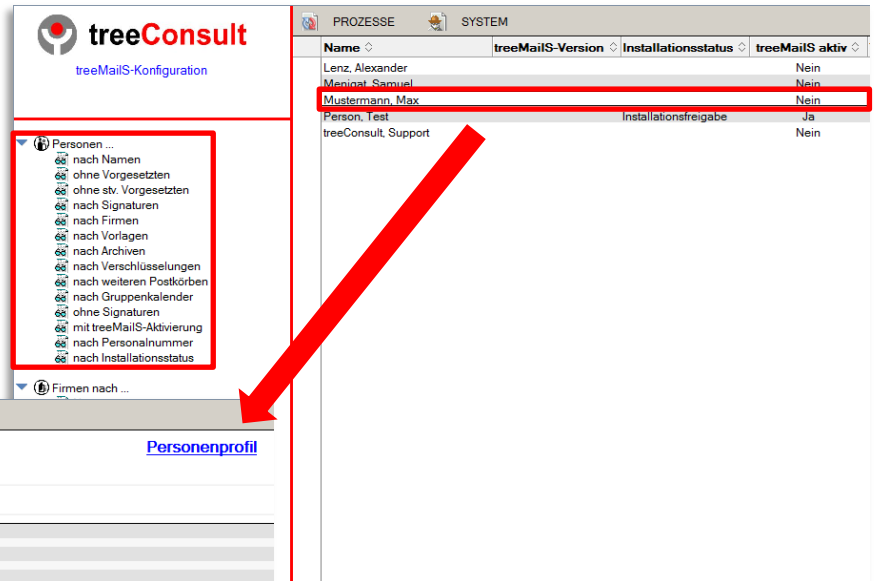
treeConsult

treeMailS-Konfiguration

Personen ...
nach Namen
ohne Vorgesetzten
ohne stv. Vorgesetzten
nach Signaturen
nach Firmen
nach Vorlagen
nach Archiven
nach Verschlüsselungen
nach weiteren Postkörben
nach Gruppenkalender
ohne Signaturen
mit treeMailS-Aktivierung
nach Personalnummer
nach Installationsstatus

Firmen nach ...

Personenprofil

PROZESSE SYSTEM

| Name | treeMailS-Version | Installationsstatus | treeMailS aktiv |
|---|---|---|---|
| Lenz, Alexander | | | Nein |
| Menigat, Samuel | | | Nein |
| Mustermann, Max | | | Nein |
| Person, Test | | Installationsfreigabe | Ja |
| treeConsult, Support | | | Nein |